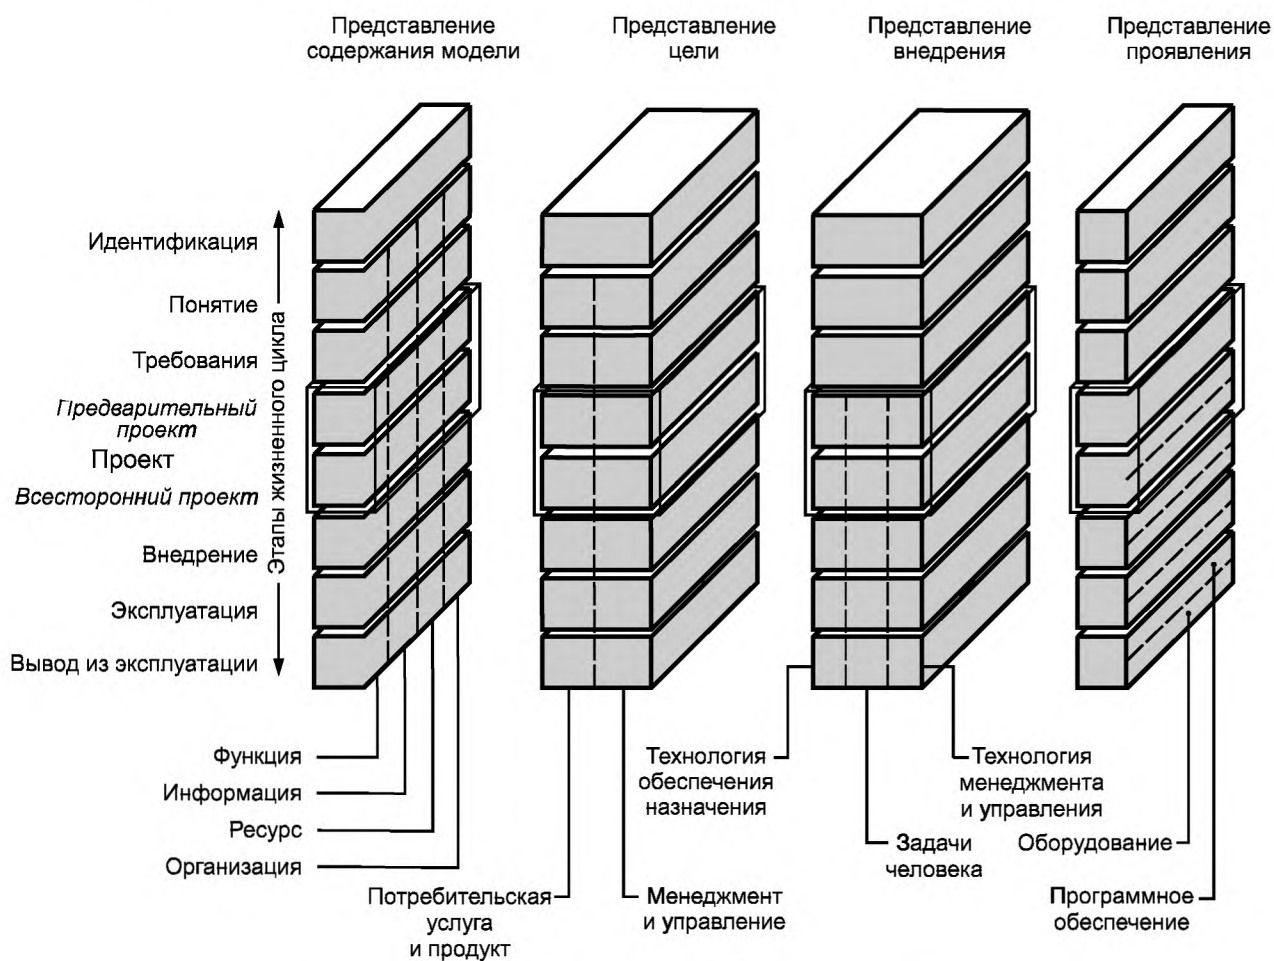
Представление содержания модели

Представление цели

Представление внедрения

Представление проявления

Идентификация

Понятие

Требования

Предварительный проект

Проект

Всесторонний проект

Внедрение

Эксплуатация

Вывод из эксплуатации

Этапы жизненного цикла

Функция

Информация

Ресурс

Организация

Потребительская услуга и продукт

Менеджмент и управление

Технология обеспечения назначения

Задачи человека

Технология менеджмента и управления

Оборудование

Программное обеспечение